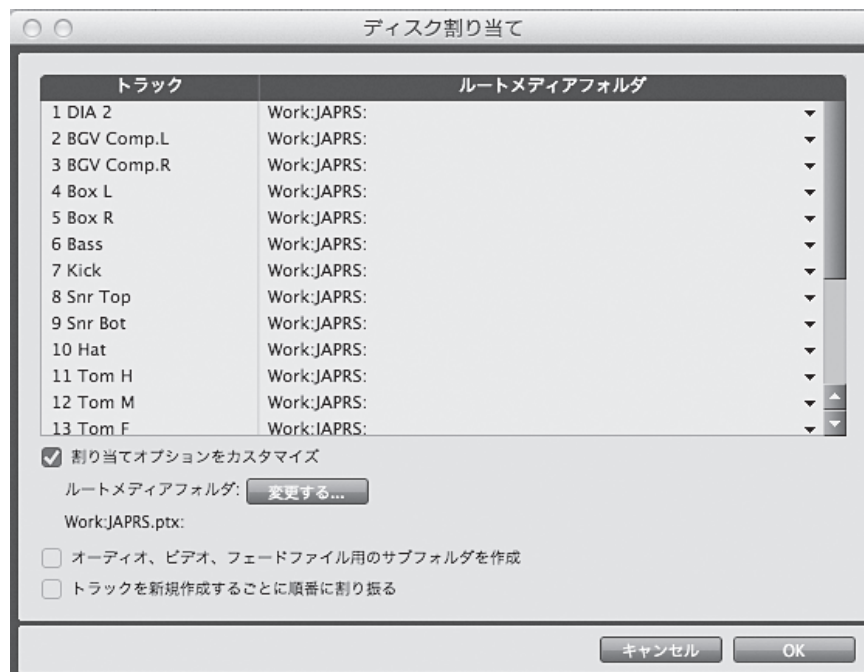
ディスク割り当て

| トラック | ルートメディアフォルダ |
|---|---|
| 1 DIA 2 | Work:JAPRS: |
| 2 BGV Comp.L | Work:JAPRS: |
| 3 BGV Comp.R | Work:JAPRS: |
| 4 Box L | Work:JAPRS: |
| 5 Box R | Work:JAPRS: |
| 6 Bass | Work:JAPRS: |
| 7 Kick | Work:JAPRS: |
| 8 Snr Top | Work:JAPRS: |
| 9 Snr Bot | Work:JAPRS: |
| 10 Hat | Work:JAPRS: |
| 11 Tom H | Work:JAPRS: |
| 12 Tom M | Work:JAPRS: |
| 13 Tom F | Work:JAPRS: |

割り当てオプションをカスタマイズ

ルートメディアフォルダ: 変更する...

Work:JAPRS.ptx:

オーディオ、ビデオ、フェードファイル用のサブフォルダを作成

トラックを新規作成するごとに順番に割り振る

キャンセル OK